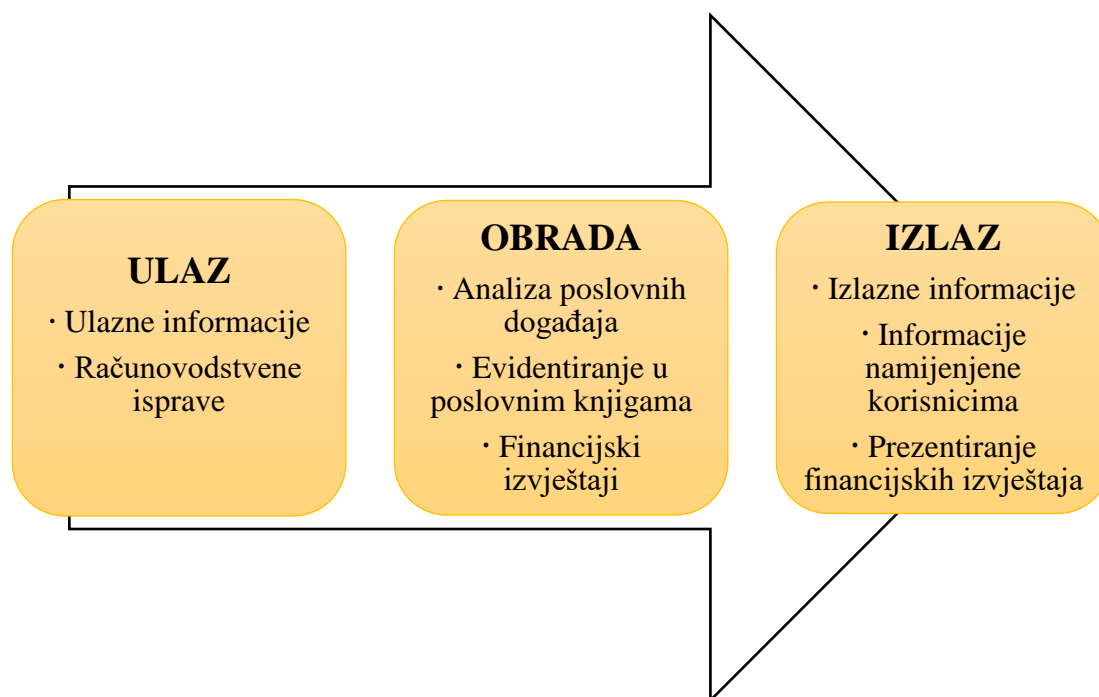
ULAZ

· Ulazne informacije

· Računovodstvene isprave

OBRADA

· Analiza poslovnih događaja

· Evidentiranje u poslovnim knjigama

· Financijski izvještaji

IZLAZ

· Izlazne informacije

· Informacije namijenjene korisnicima

· Prezentiranje financijskih izvještaja